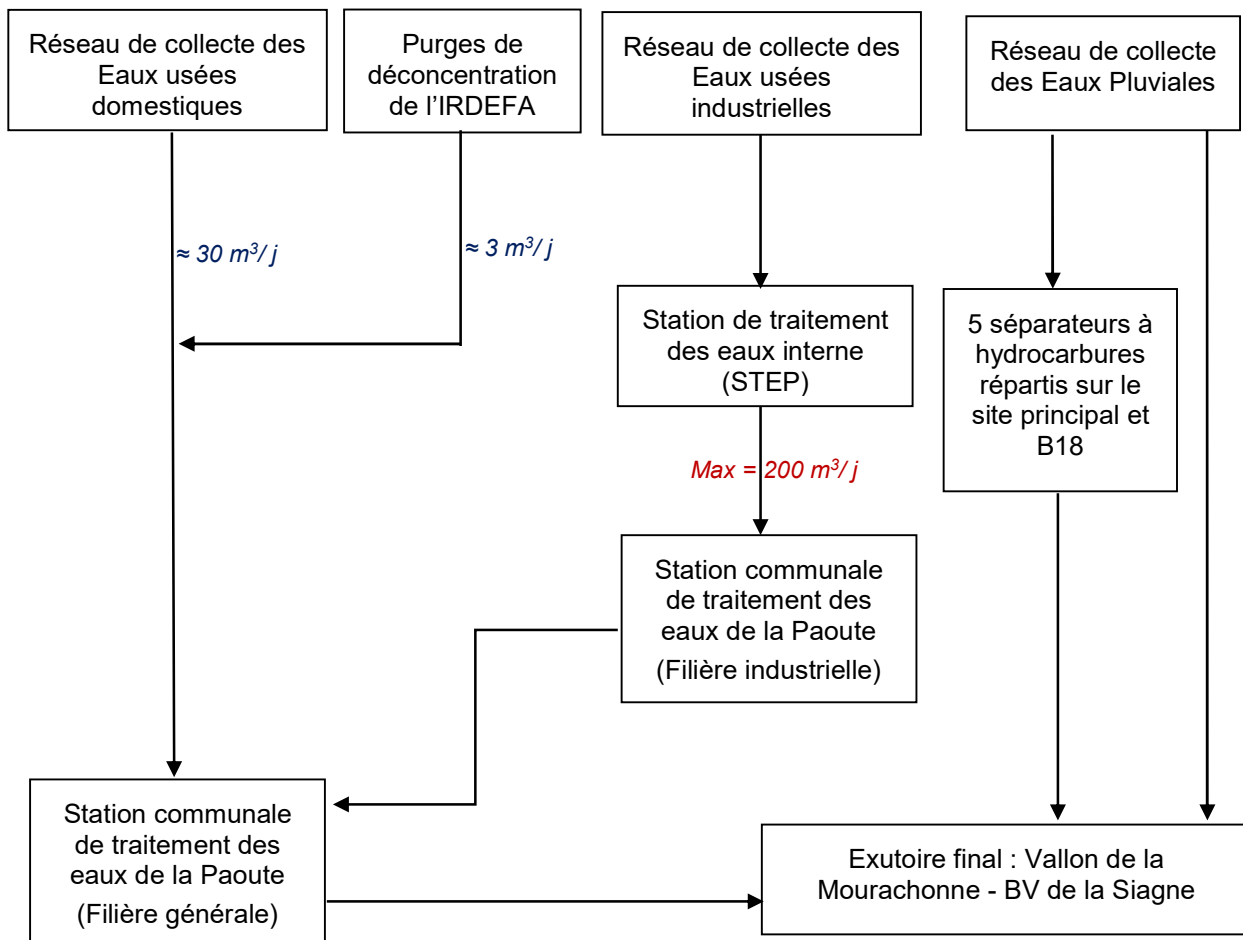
Réseau de collecte des Eaux usées domestiques

Purges de déconcentration de l’IRDEFA

Réseau de collecte des Eaux usées industrielles

Réseau de collecte des Eaux Pluviales

≈ 30 $m^3$/ j

≈ 3 $m^3$/ j

Station de traitement des eaux interne (STEP)

5 séparateurs à hydrocarbures répartis sur le site principal et B18

Max = 200 $m^3$/ j

Station communale de traitement des eaux de la Paoute

(Filière industrielle)

Station communale de traitement des eaux de la Paoute

(Filière générale)

Exutoire final : Vallon de la Mourachonne - BV de la Siagne